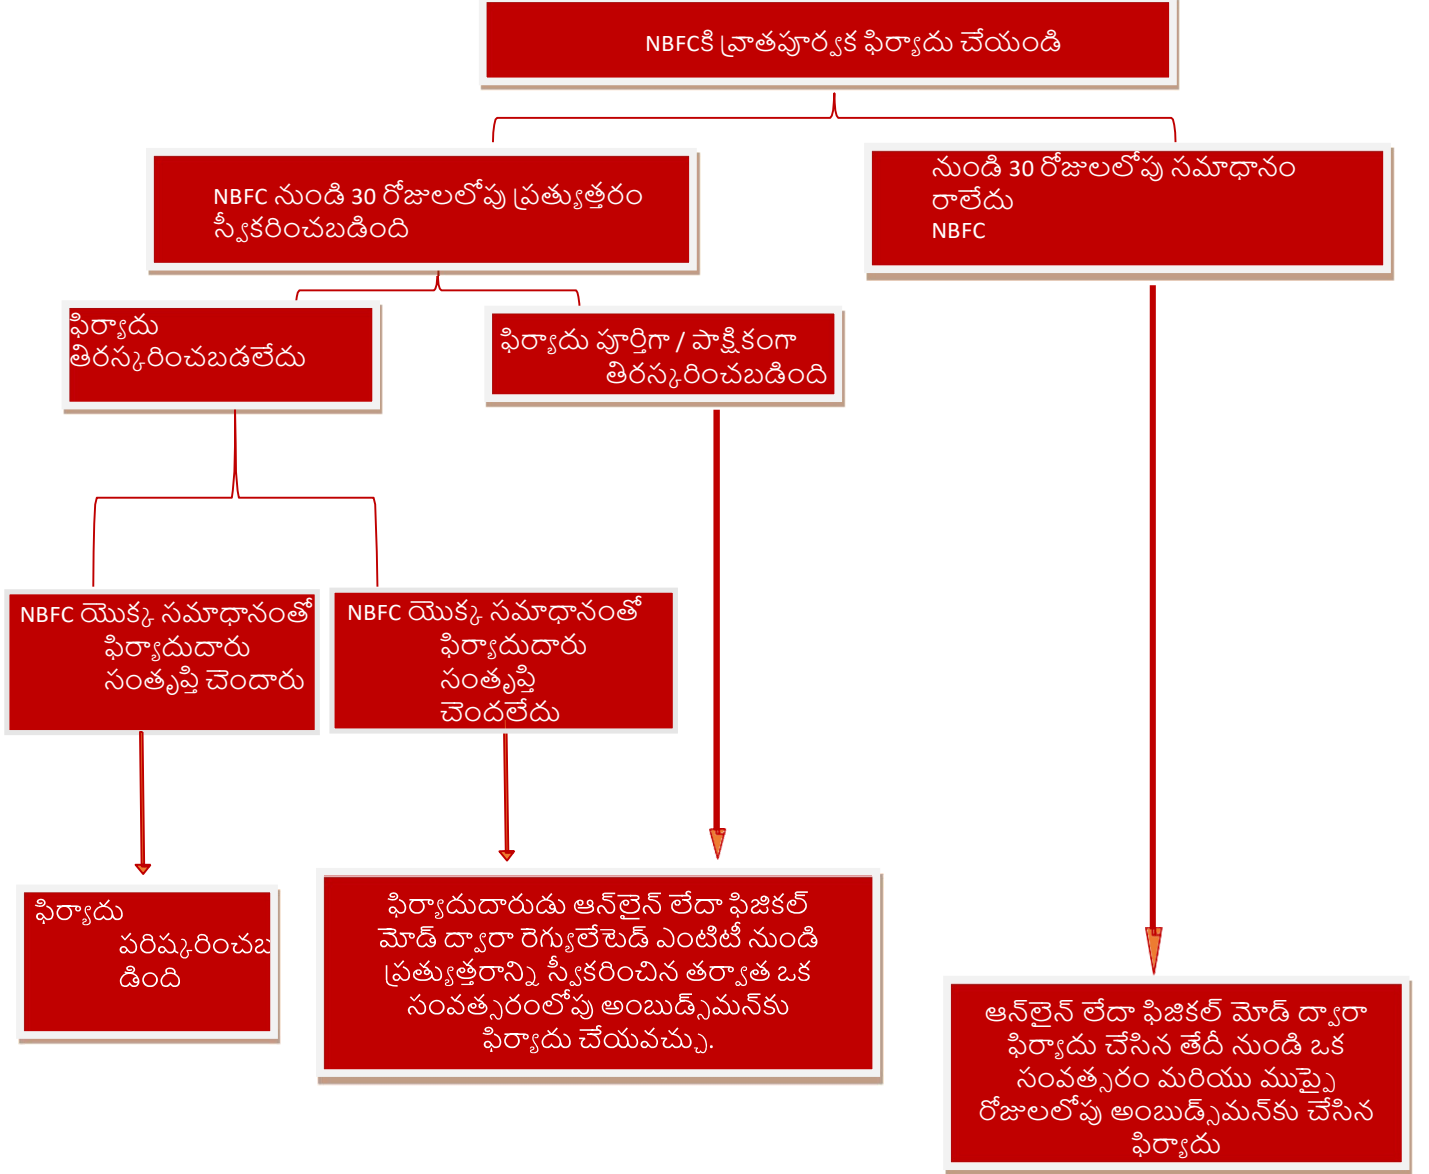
NBFCకి వ్రాతపూర్వక ఫిర్యాదు చేయండి

NBFC నుండి 30 రోజులలోపు ప్రత్యుత్తరం స్వీకరించబడింది

నుండి 30 రోజులలోపు సమాధానం రాలేదు NBFC

ఫిర్యాదు తిరస్కరించబడలేదు

ఫిర్యాదు పూర్తిగా / పాక్షికంగా తిరస్కరించబడింది

NBFC యొక్క సమాధానంతో ఫిర్యాదుదారు సంతృప్తి చెందారు

NBFC యొక్క సమాధానంతో ఫిర్యాదుదారు సంతృప్తి చెందలేదు

ఫిర్యాదు పరిష్కరించబ డింది

ఫిర్యాదుదారుడు ఆన్‌లైన్ లేదా ఫిజికల్ మోడ్ ద్వారా రెగ్యులేటెడ్ ఎంటిటీ నుండి ప్రత్యుత్తరాన్ని స్వీకరించిన తర్వాత ఒక సంవత్సరంలోపు అంబుడ్స్‌మన్‌కు ఫిర్యాదు చేయవచ్చు.

ఆన్‌లైన్ లేదా ఫిజికల్ మోడ్ ద్వారా ఫిర్యాదు చేసిన తేదీ నుండి ఒక సంవత్సరం మరియు ముప్పై రోజులలోపు అంబుడ్స్‌మన్‌కు చేసిన ఫిర్యాదు